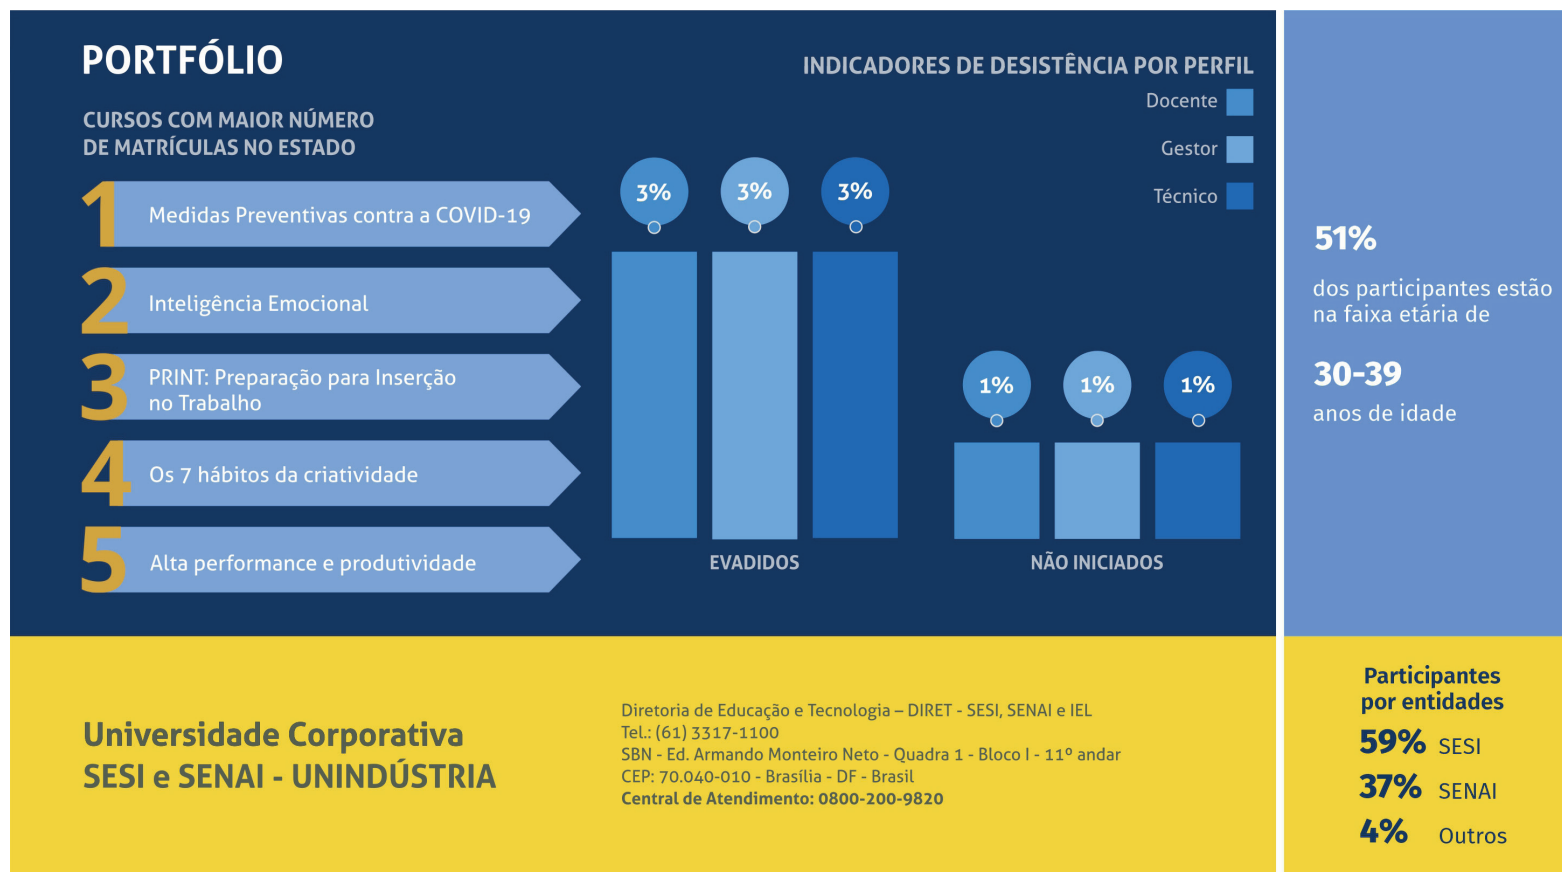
PORTFÓLIO

CURSOS COM MAIOR NÚMERO DE MATRÍCULAS NO ESTADO

1 Medidas Preventivas contra a COVID-19

2 Inteligência Emocional

3 PRINT: Preparação para Inserção no Trabalho

4 Os 7 hábitos da criatividade

5 Alta performance e produtividade

INDICADORES DE DESISTÊNCIA POR PERFIL

Docente
Gestor
Técnico

3% 3% 3%

EVADIDOS

1% 1% 1%

NÃO INICIADOS

51%

dos participantes estão na faixa etária de

30-39

anos de idade

Universidade Corporativa
SESI e SENAI - UNINDÚSTRIA

Diretoria de Educação e Tecnologia – DIRET - SESI, SENAI e IEL
Tel.: (61) 3317-1100
SBN - Ed. Armando Monteiro Neto - Quadra 1 - Bloco I - 11º andar
CEP: 70.040-010 - Brasília - DF - Brasil
Central de Atendimento: 0800-200-9820

Participantes por entidades
59% SESI
37% SENAI
4% Outros